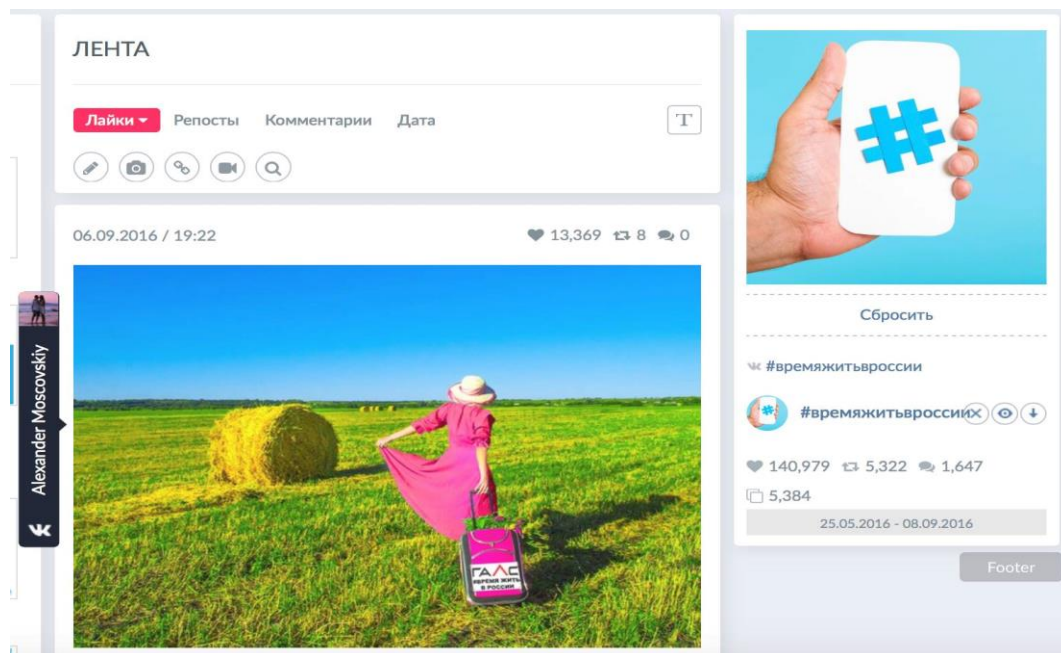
ЛЕНТА

Лайки ▾ Репосты Комментарии Дата

T

06.09.2016 / 19:22

13,369 8 0

Alexander Moscovskiy

ГАЛС
ВРЕМЯ ЖИТЬ В РОССИИ

Сбросить

#времяжитьвроссии

#времяжитьвроссии

140,979 5,322 1,647

5,384

25.05.2016 - 08.09.2016

Footer